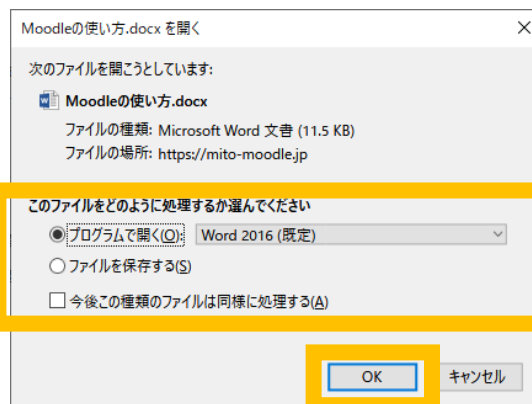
Moodleの使い方.docx を開く

次のファイルを開こうとしています:

Moodleの使い方.docx

ファイルの種類: Microsoft Word 文書 (11.5 KB)

ファイルの場所: https://mito-moodle.jp

このファイルをどのように処理するか選んでください

プログラムで開く(O): Word 2016 (既定)

ファイルを保存する(S)

今後この種類のファイルは同様に処理する(A)

OK

キャンセル